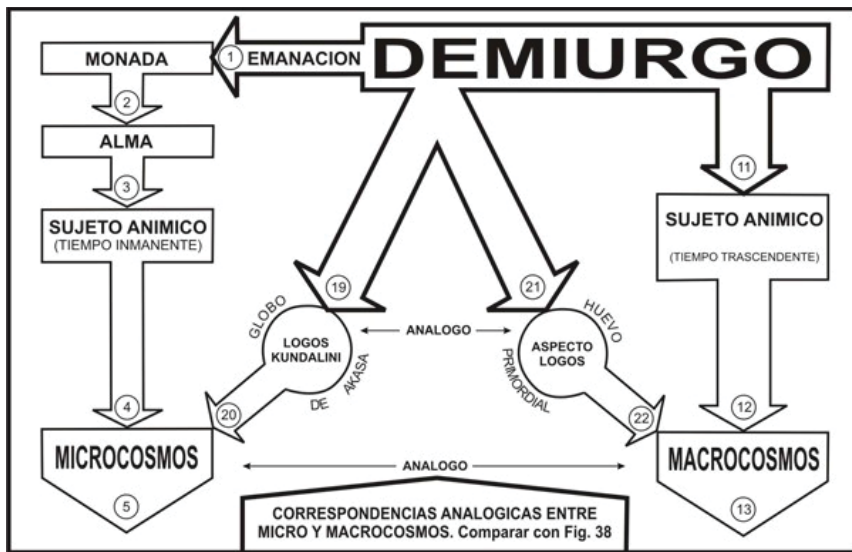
MONADA

1 EMANACION

DEMIURGO

2

ALMA

3

SUJETO ANIMICO
(TIEMPO INMANENTE)

11

SUJETO ANIMICO
(TIEMPO TRASCENDENTE)

19

21

GLOBO

LOGOS KUNDALINI

DE

AKASA

ANALOGO

HUEVO

ASPECTO LOGOS

PRIMORDIAL

4

20

22

12

MICROCOSMOS

ANALOGO

MACROCOSMOS

5

13

CORRESPONDENCIAS ANALOGICAS ENTRE MICRO Y MACROCOSMOS. Comparar con Fig. 38